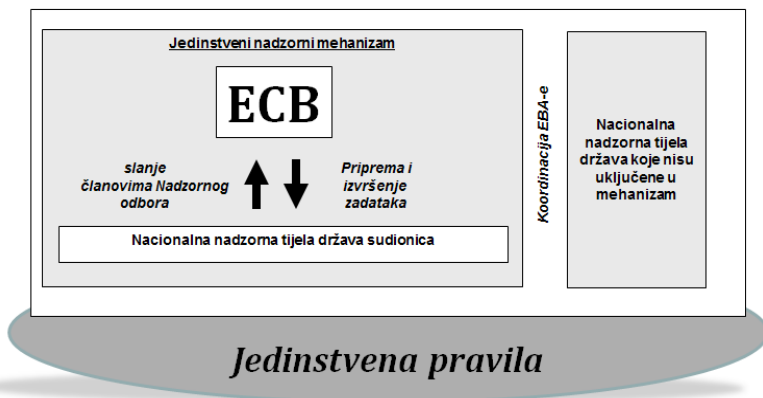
Jedinstveni nadzorni mehanizam

ECB

slanje članovima Nadzornog odbora

Priprema i izvršenje zadataka

Nacionalna nadzorna tijela država sudionica

Koordinacija EBA-e

Nacionalna nadzorna tijela država koje nisu uključene u mehanizam

Jedinstvena pravila